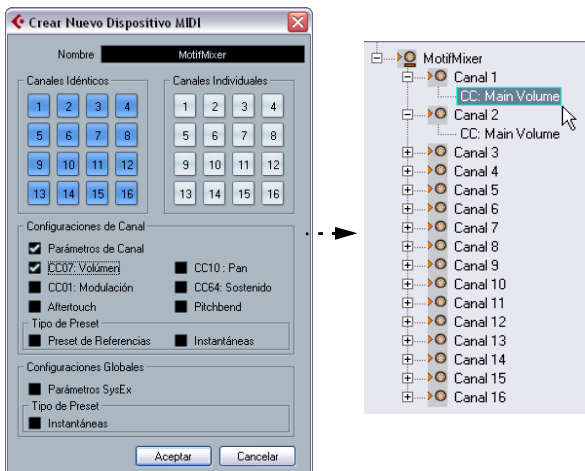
Crear Nuevo Dispositivo MIDI

Nombre MotifMixer

Canales Idénticos
1 2 3 4
5 6 7 8
9 10 11 12
13 14 15 16

Canales Individuales
1 2 3 4
5 6 7 8
9 10 11 12
13 14 15 16

Configuraciones de Canal
Parámetros de Canal
CC07: Volumen
CC10 : Pan
CC01: Modulación
CC64: Sostenido
Aftertouch
Pitchbend
Tipo de Preset
Preset de Referencias
Instantáneas

Configuraciones Globales
Parámetros SysEx
Tipo de Preset
Instantáneas

Aceptar Cancelar

MotifMixer
Canal 1
CC: Main Volume
Canal 2
CC: Main Volume
Canal 3
Canal 4
Canal 5
Canal 6
Canal 7
Canal 8
Canal 9
Canal 10
Canal 11
Canal 12
Canal 13
Canal 14
Canal 15
Canal 16